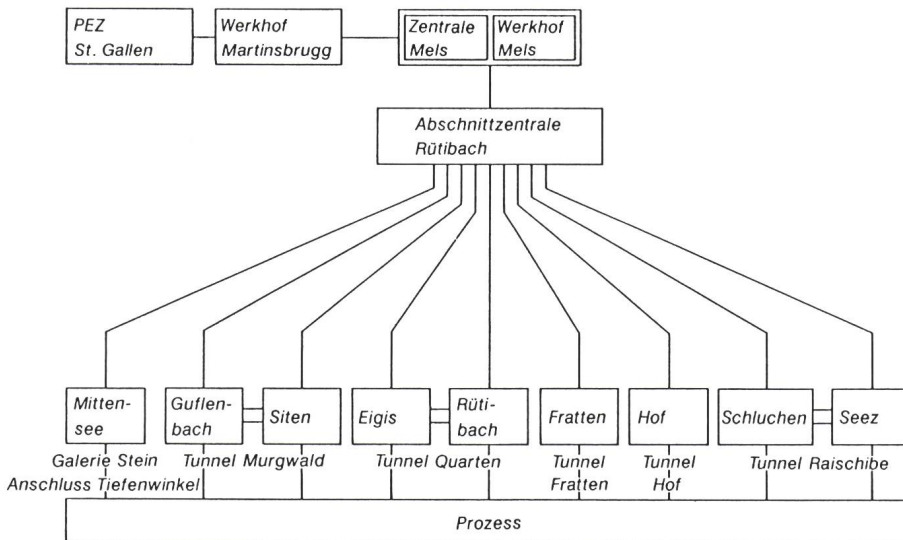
PEZ St. Gallen

Werkhof Martinsbrugg

Zentrale Mels

Werkhof Mels

Abschnittzentrale Rütibach

Mittensee

Guflenbach

Siten

Eigis

Rütibach

Fratten

Hof

Schluchen

Seez

Galerie Stein
Anschluss Tiefenwinkel

Tunnel Murgwald

Tunnel Quarten

Tunnel Fratten

Tunnel Hof

Tunnel Raischibe

Prozess